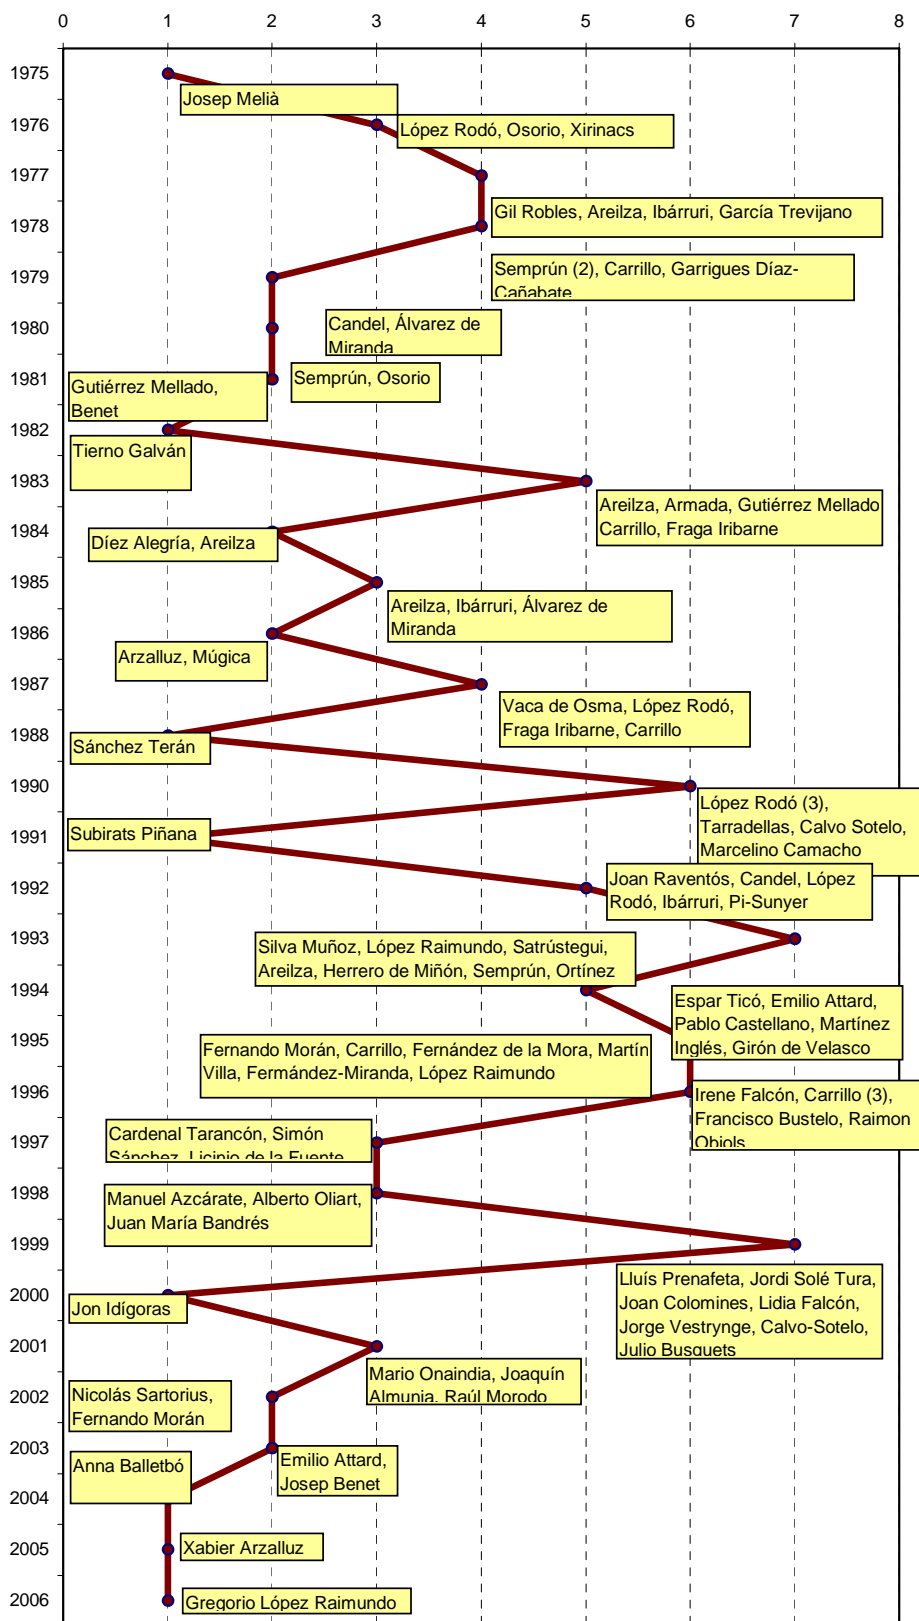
0 1 2 3 4 5 6 7 8

1975
Josep Melià
1976
López Rodó, Osorio, Xirinacs
1977
1978
Gil Robles, Areilza, Ibárruri, García Trevijano
1979
Semprún (2), Carrillo, Garrigues Díaz-Cañabate
1980
Candel, Álvarez de Miranda
1981
Semprún, Osorio
Gutiérrez Mellado, Benet
1982
Tierno Galván
1983
Areilza, Armada, Gutiérrez Mellado Carrillo, Fraga Iribarne
1984
Díez Alegría, Areilza
1985
Areilza, Ibárruri, Álvarez de Miranda
1986
Arzalluz, Múgica
1987
Vaca de Osma, López Rodó, Fraga Iribarne, Carrillo
1988
Sánchez Terán
1990
López Rodó (3), Tarradellas, Calvo Sotelo, Marcelino Camacho
1991
Subirats Piñana
1992
Joan Raventós, Candel, López Rodó, Ibárruri, Pi-Sunyer
1993
Silva Muñoz, López Raimundo, Satrústegui, Areilza, Herrero de Miñón, Semprún, Ortínez
1994
Espar Ticó, Emilio Attard, Pablo Castellano, Martínez Inglés, Girón de Velasco
1995
Fernando Morán, Carrillo, Fernández de la Mora, Martín Villa, Fermández-Miranda, López Raimundo
1996
Irene Falcón, Carrillo (3), Francisco Bustelo, Raimon Obiols
1997
Cardenal Tarancón, Simón Sánchez, Licinio de la Fuente
1998
Manuel Azcárate, Alberto Oliart, Juan María Bandrés
1999
Lluís Prenafeta, Jordi Solé Tura, Joan Colomines, Lidia Falcón, Jorge Vestrynge, Calvo-Sotelo, Julio Busquets
2000
Jon Idígoras
2001
Mario Onaindia, Joaquín Almunia, Raúl Morodo
2002
Nicolás Sartorius, Fernando Morán
2003
Emilio Attard, Josep Benet
Anna Balletbó
2004
2005
Xabier Arzalluz
2006
Gregorio López Raimundo